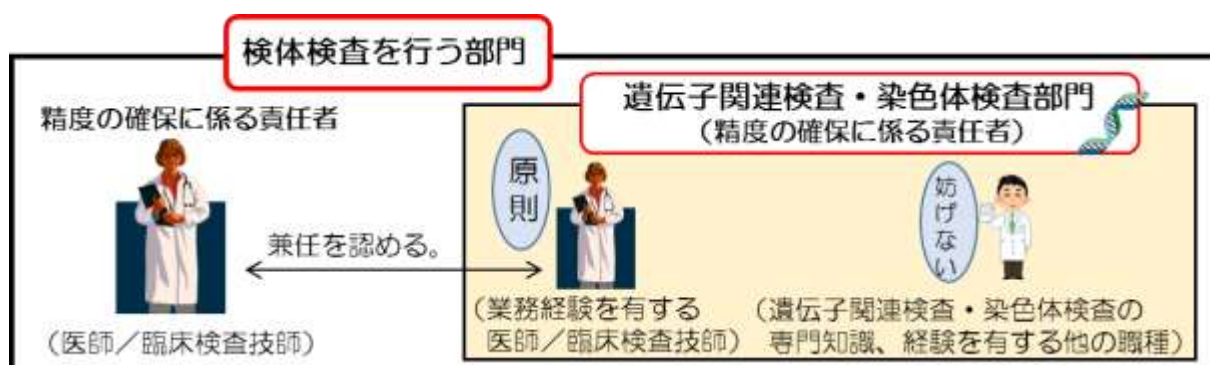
検体検査を行う部門

精度の確保に係る責任者

兼任を認める。

（医師／臨床検査技師）

遺伝子関連検査・染色体検査部門
（精度の確保に係る責任者）

原則

（業務経験を有する医師／臨床検査技師）

妨げない

（遺伝子関連検査・染色体検査の専門知識、経験を有する他の職種）